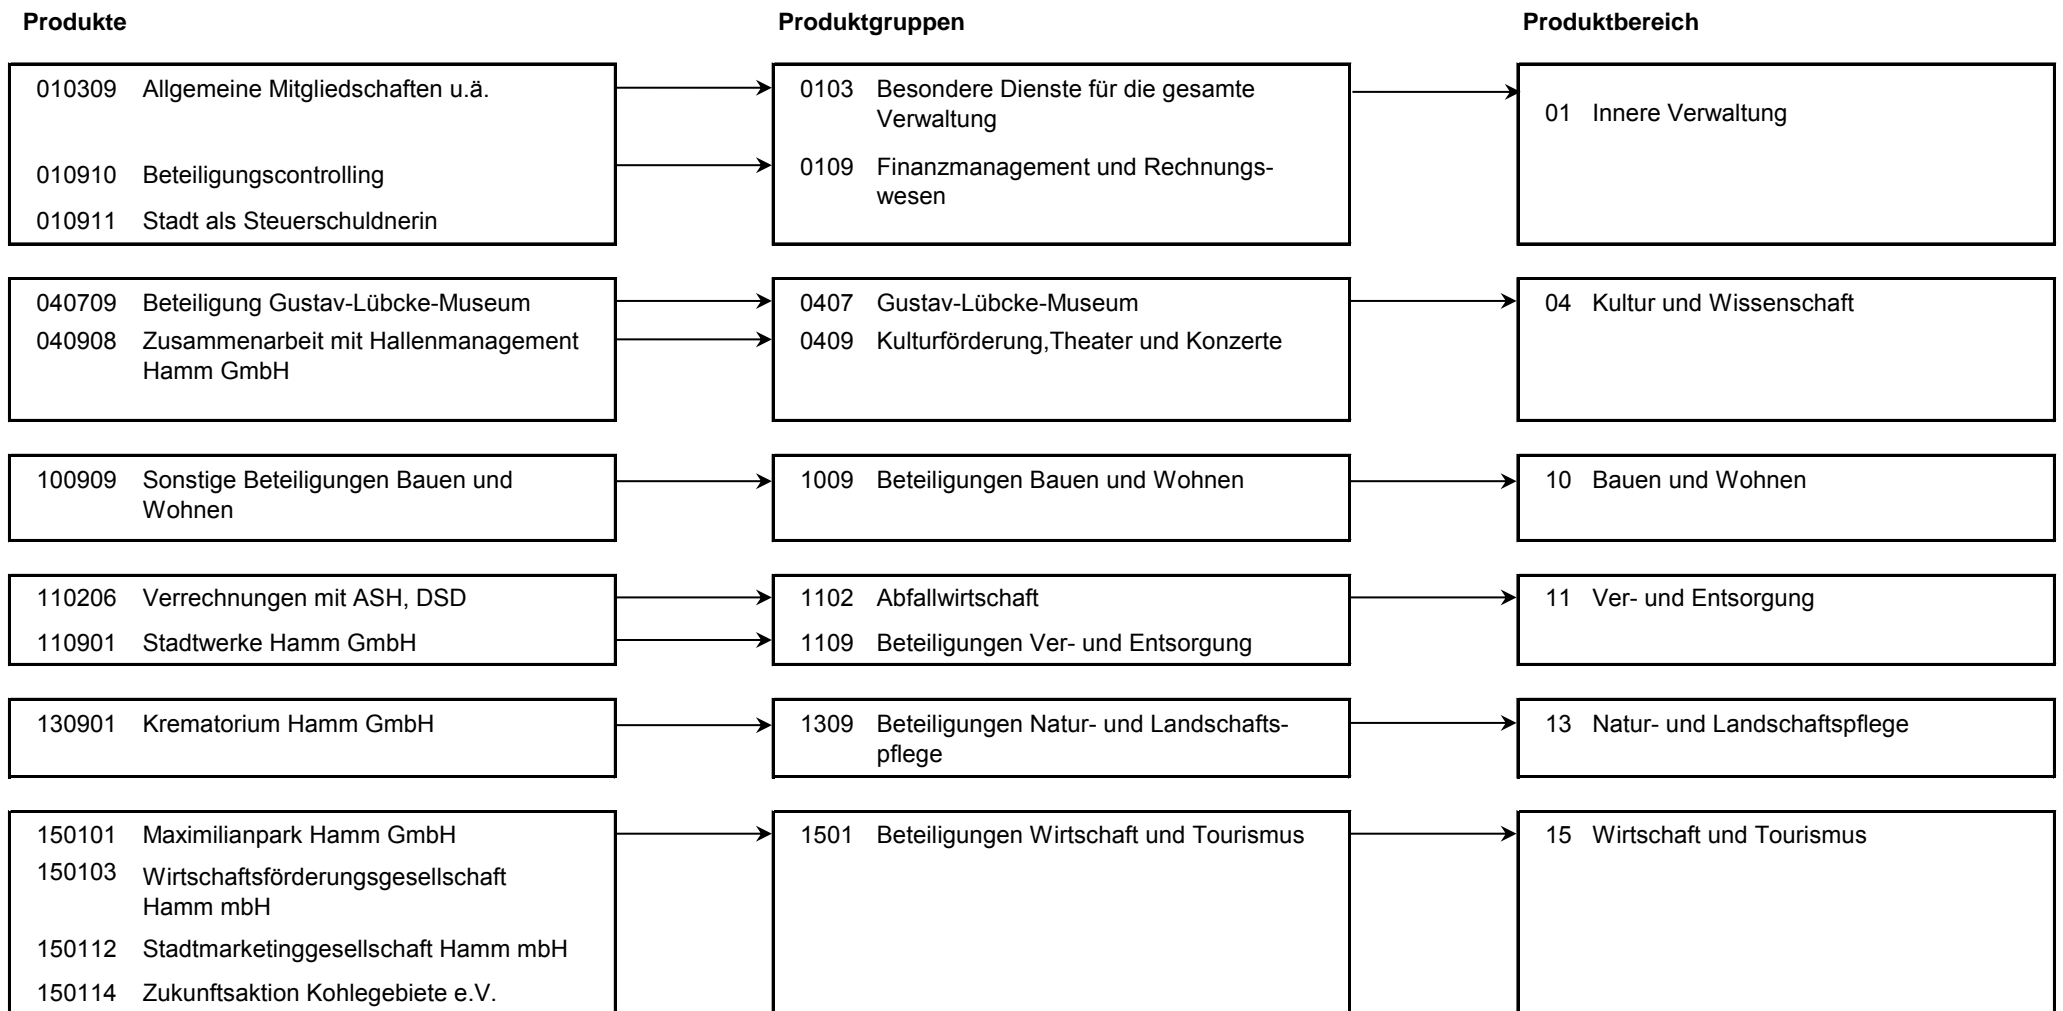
Produkte

Produktgruppen

Produktbereich

010309 Allgemeine Mitgliedschaften u.ä.

010910 Beteiligungscontrolling

010911 Stadt als Steuerschuldnerin

0103 Besondere Dienste für die gesamte Verwaltung

0109 Finanzmanagement und Rechnungswesen

01 Innere Verwaltung

040709 Beteiligung Gustav-Lübcke-Museum

040908 Zusammenarbeit mit Hallenmanagement Hamm GmbH

0407 Gustav-Lübcke-Museum

0409 Kulturförderung,Theater und Konzerte

04 Kultur und Wissenschaft

100909 Sonstige Beteiligungen Bauen und Wohnen

1009 Beteiligungen Bauen und Wohnen

10 Bauen und Wohnen

110206 Verrechnungen mit ASH, DSD

110901 Stadtwerke Hamm GmbH

1102 Abfallwirtschaft

1109 Beteiligungen Ver- und Entsorgung

11 Ver- und Entsorgung

130901 Krematorium Hamm GmbH

1309 Beteiligungen Natur- und Landschaftspflege

13 Natur- und Landschaftspflege

150101 Maximilianpark Hamm GmbH

150103 Wirtschaftsförderungsgesellschaft Hamm mbH

150112 Stadtmarketinggesellschaft Hamm mbH

150114 Zukunftsaktion Kohlegebiete e.V.

1501 Beteiligungen Wirtschaft und Tourismus

15 Wirtschaft und Tourismus